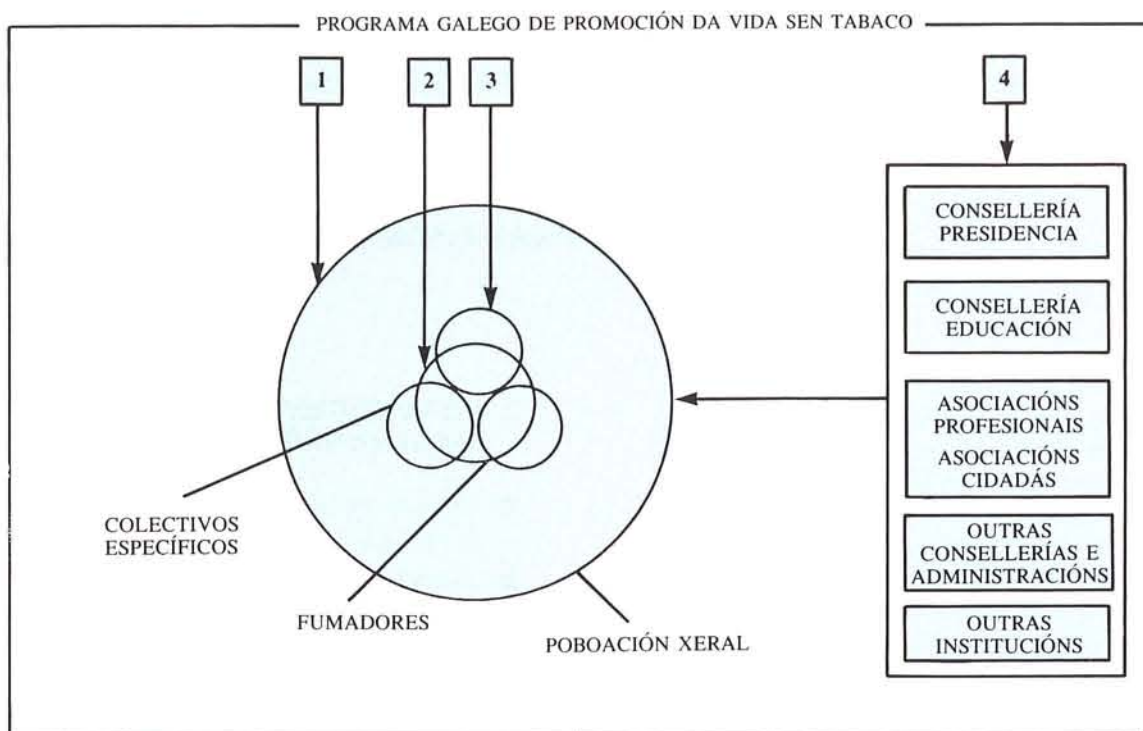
PROGRAMA GALEGO DE PROMOCIÓN DA VIDA SEN TABACO

1

2

3

4

CONSELLERÍA PRESIDENCIA

CONSELLERÍA EDUCACIÓN

ASOCIACIÓNS PROFESIONAIS

ASOCIACIÓNS CIDADÁS

OUTRAS CONSELLERÍAS E ADMINISTRACIÓNS

OUTRAS INSTITUCIÓNS

COLECTIVOS ESPECÍFICOS

FUMADORES

POBOACIÓN XERAL